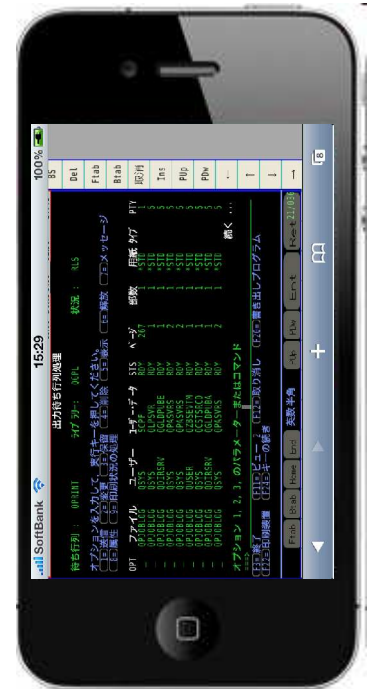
SoftBank 15:29 100%

出力待ち行列処理

待ち行列： QPRINT　　ライブラリー： QGPL　　状況： RLS

オプションを入力して、実行キーを押してください。
1=送信　2=変更　3=保留　4=削除　5=表示　6=解放　7=メッセージ
8=属性　9=印刷状況の処理

OPT　ファイル　ユーザー　ユーザーデータ　STS　ページ　部数　用紙タイプ　PTY

続く ...

オプション 1, 2, 3 のパラメーターまたはコマンド
===>
F3=終了　F11=ビュー 2　F12=取り消し　F20=書き出しプログラム
F22=印刷装置　F24=キーの続き

BS
Del
Ftab
Btab
取消
Ins
PUp
PDw

Fnb　Btab　Hme　End　英数 半角　Cp　Pw　Ent　Fe　Key 21:03